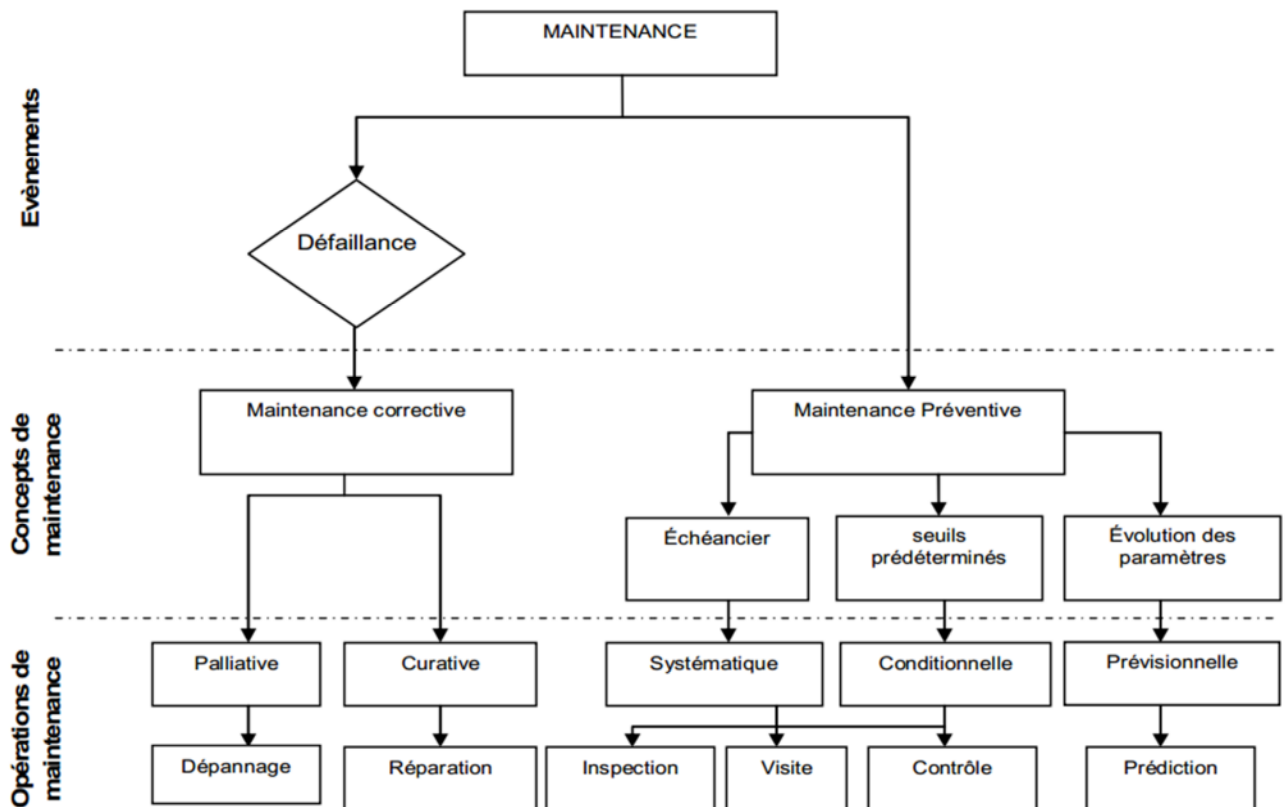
MAINTENANCE

Evènements

Défaillance

Concepts de maintenance

Maintenance corrective

Maintenance Préventive

Échéancier

seuils prédéterminés

Évolution des paramètres

Opérations de maintenance

Palliative

Curative

Systématique

Conditionnelle

Prévisionnelle

Dépannage

Réparation

Inspection

Visite

Contrôle

Prédiction